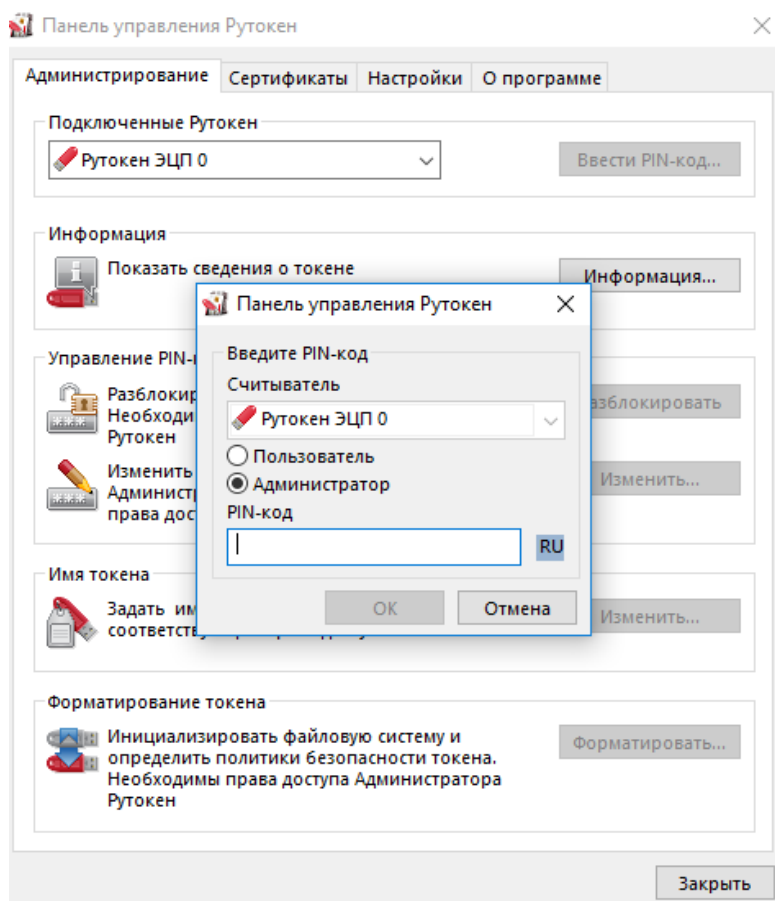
Панель управления Рутокен

Администрирование | Сертификаты | Настройки | О программе

Подключенные Рутокен

Рутокен ЭЦП 0

Ввести PIN-код...

Информация

Показать сведения о токене

Информация...

Управление PIN-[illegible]

Разблокир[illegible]
Необходи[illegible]
Рутокен

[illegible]зблокировать

Изменить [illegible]
Администр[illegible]
права дос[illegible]

Изменить...

Имя токена

Задать им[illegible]
соответст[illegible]

Изменить...

Форматирование токена

Инициализировать файловую систему и определить политики безопасности токена. Необходимы права доступа Администратора Рутокен

Форматировать...

Закрыть

Панель управления Рутокен

Введите PIN-код

Считыватель

Рутокен ЭЦП 0

Пользователь

Администратор

PIN-код

RU

OK

Отмена